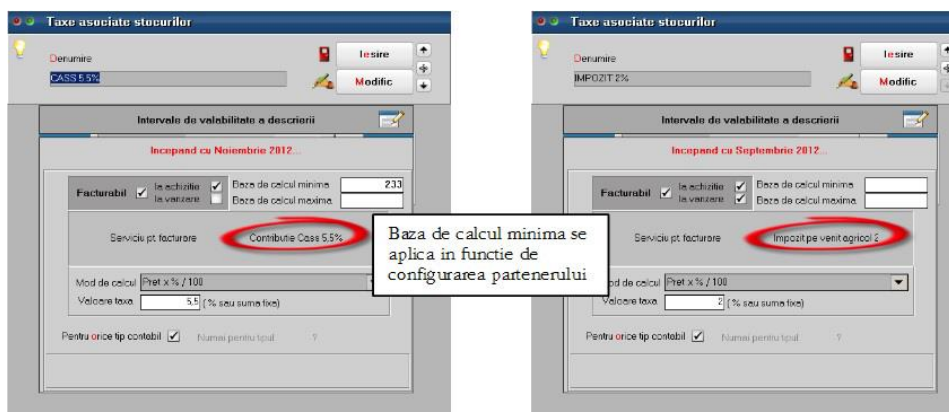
Taxe asociate stocurilor

Denumire
CASS 5.5%

Iesire
Modific

Intervale de valabilitate a descrierii

Incepand cu Noiembrie 2012...

Facturabil ✓ la achizitie ✓ la vanzare
Baza de calcul minima 233
Baza de calcul maxima

Servicii pt facturare Contributie Cass 5.5%

Mod de calcul Pret x % / 100
Valoare taxa 5.5 ( % sau suma fixa)

Pentru orice tip contabil ✓ Numai pentru tipul ?

Baza de calcul minima se aplica in functie de configurarea partenerului

Taxe asociate stocurilor

Denumire
IMPOZIT 2%

Iesire
Modific

Intervale de valabilitate a descrierii

Incepand cu Septembrie 2012...

Facturabil ✓ la achizitie ✓ la vanzare ✓
Baza de calcul minima
Baza de calcul maxima

Servicii pt facturare Impozit pe venit agricol 2

Mod de calcul Pret x % / 100
Valoare taxa 2 ( % sau suma fixa)

Pentru orice tip contabil ✓ Numai pentru tipul ?